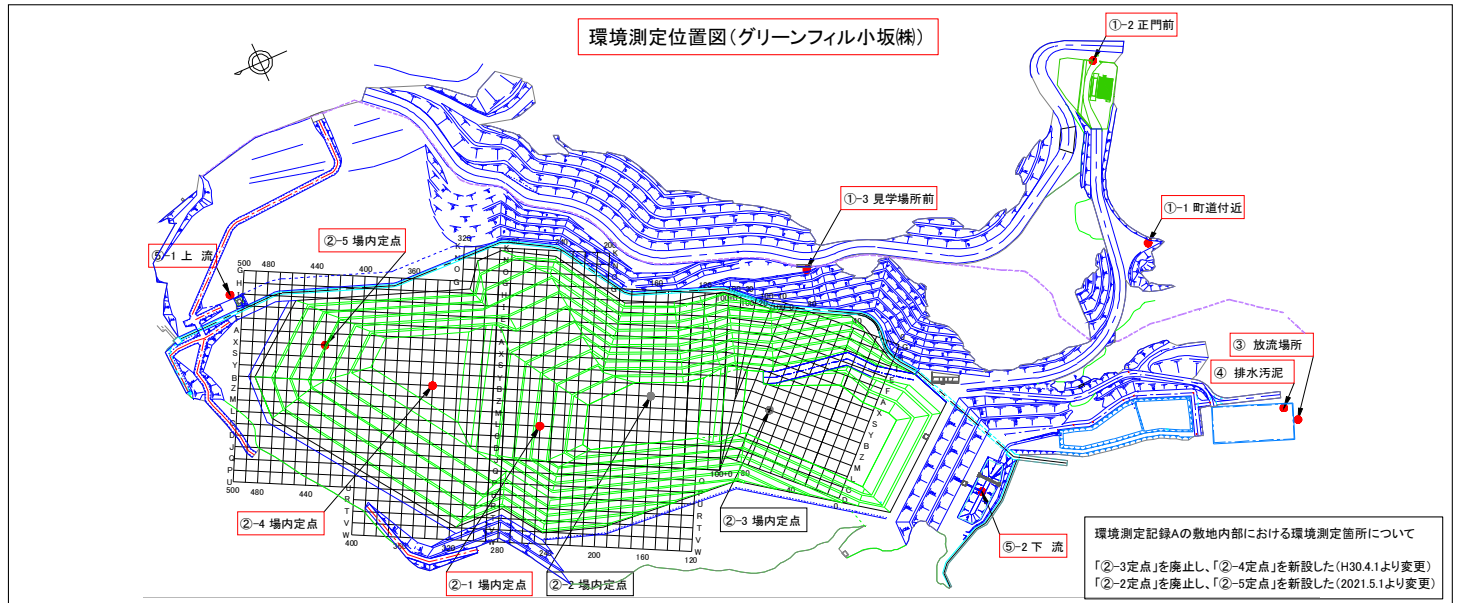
環境測定位置図（グリーンフィル小坂㈱）

①-2 正門前

①-3 見学場所前

①-1 町道付近

②-5 場内定点

⑤-1 上 流

③ 放流場所

④ 排水汚泥

②-4 場内定点

②-3 場内定点

⑤-2 下 流

②-1 場内定点

②-2 場内定点

500 480 440 400 360 320
500 480 440 400 360 320 280 240 200 160 120

環境測定記録Aの敷地内部における環境測定箇所について

「②-3定点」を廃止し、「②-4定点」を新設した（H30.4.1より変更）
「②-2定点」を廃止し、「②-5定点」を新設した（2021.5.1より変更）